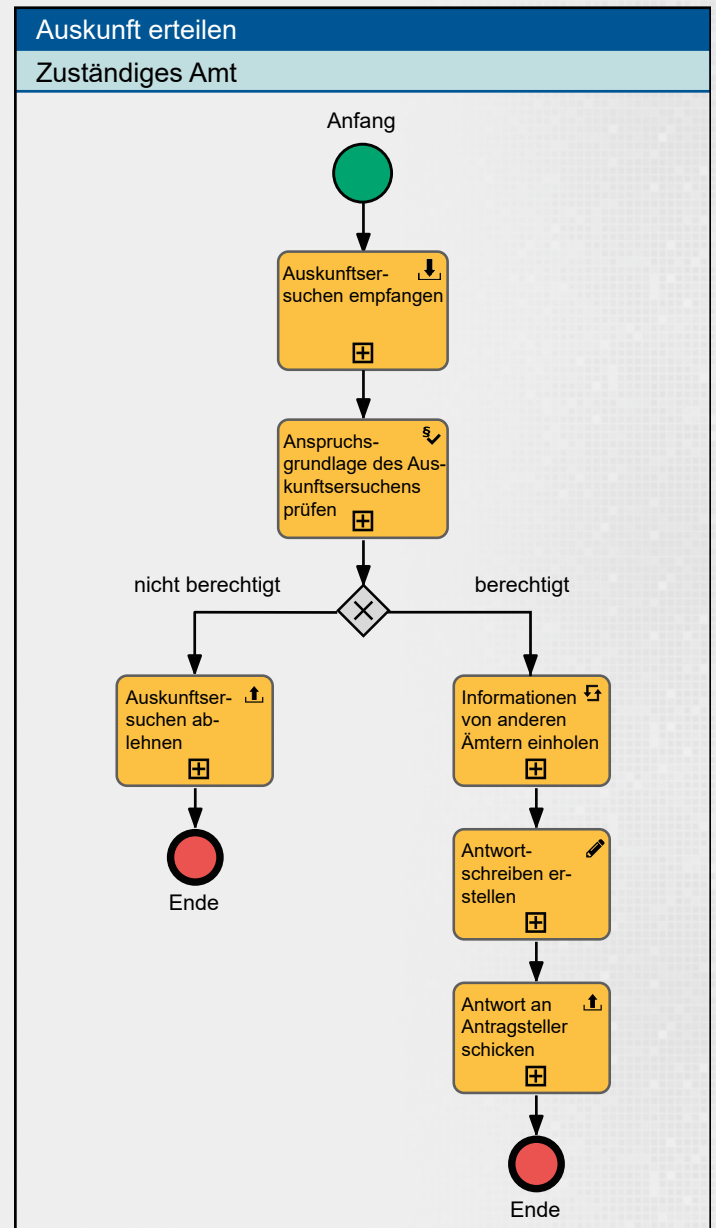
Auskunft erteilen

Zuständiges Amt

Anfang

Auskunftsersuchen empfangen

Anspruchsgrundlage des Auskunftsersuchens prüfen

nicht berechtigt

berechtigt

Auskunftsersuchen ablehnen

Ende

Informationen von anderen Ämtern einholen

Antwortschreiben erstellen

Antwort an Antragsteller schicken

Ende